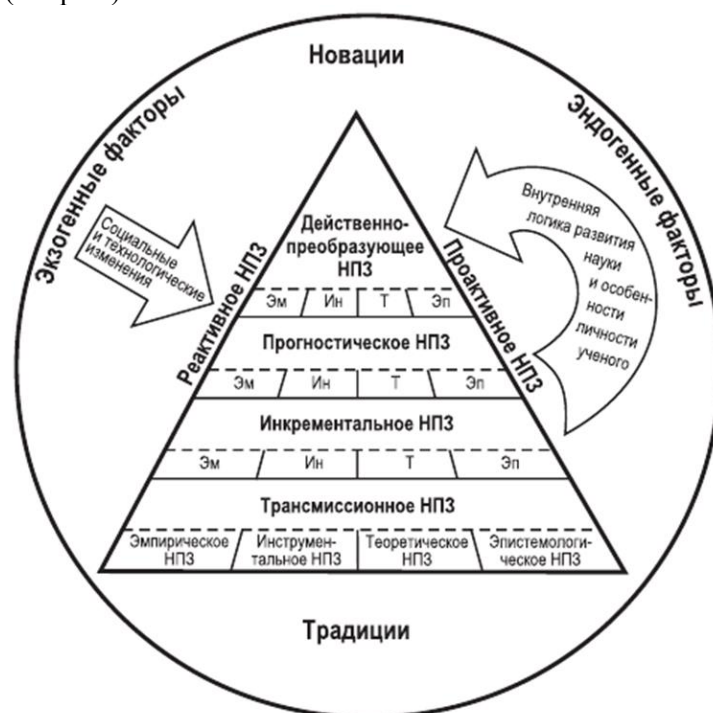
Новации

Экзогенные факторы

Эндогенные факторы

Социальные и технологические изменения

Внутренняя логика развития науки и особенности личности ученого

Реактивное НПЗ

Проактивное НПЗ

Действенно-преобразующее НПЗ

| Эм | Ин | Т | Эп |
|---|---|---|---|

Прогностическое НПЗ

| Эм | Ин | Т | Эп |
|---|---|---|---|

Инкрементальное НПЗ

| Эм | Ин | Т | Эп |
|---|---|---|---|

Трансмиссионное НПЗ

| Эмпирическое НПЗ | Инструментальное НПЗ | Теоретическое НПЗ | Эпистемологическое НПЗ |
|---|---|---|---|

Традиции